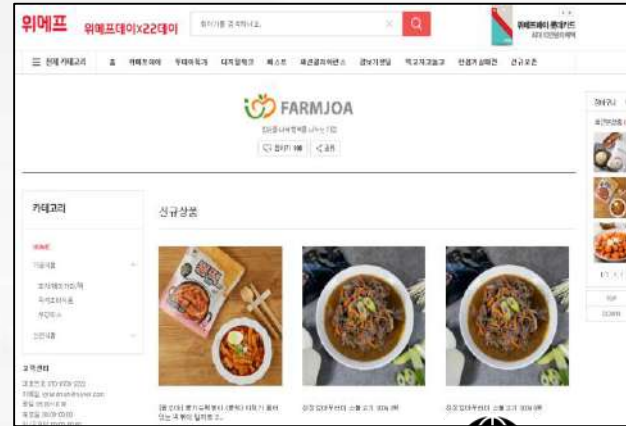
위메프 위메프데이x22데이

위메프페이 롯데카드

전체 카테고리 홈 위메프아이 투데이특가 대지털위크 베스트 특급플러스 공보가질 핵고객감플 만점가 쇼핑한 신규오픈

FARMJOA

찜하기 100 공유

카테고리

HOME

신규상품

고객센터

TOP

DOWN